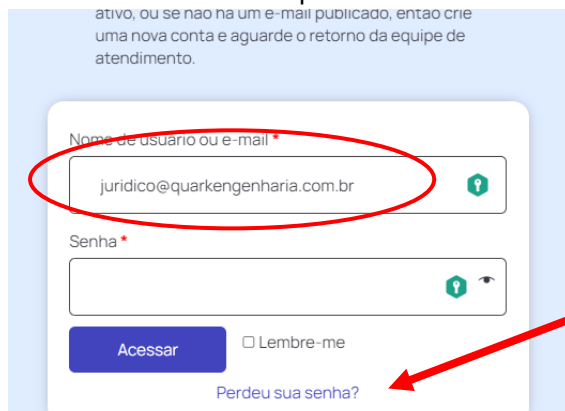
ativo, ou se não há um e-mail publicado, então crie uma nova conta e aguarde o retorno da equipe de atendimento.

Nome de usuário ou e-mail *

juridico@quarkengenharia.com.br

Senha *

Acessar

☐ Lembre-me

Perdeu sua senha?